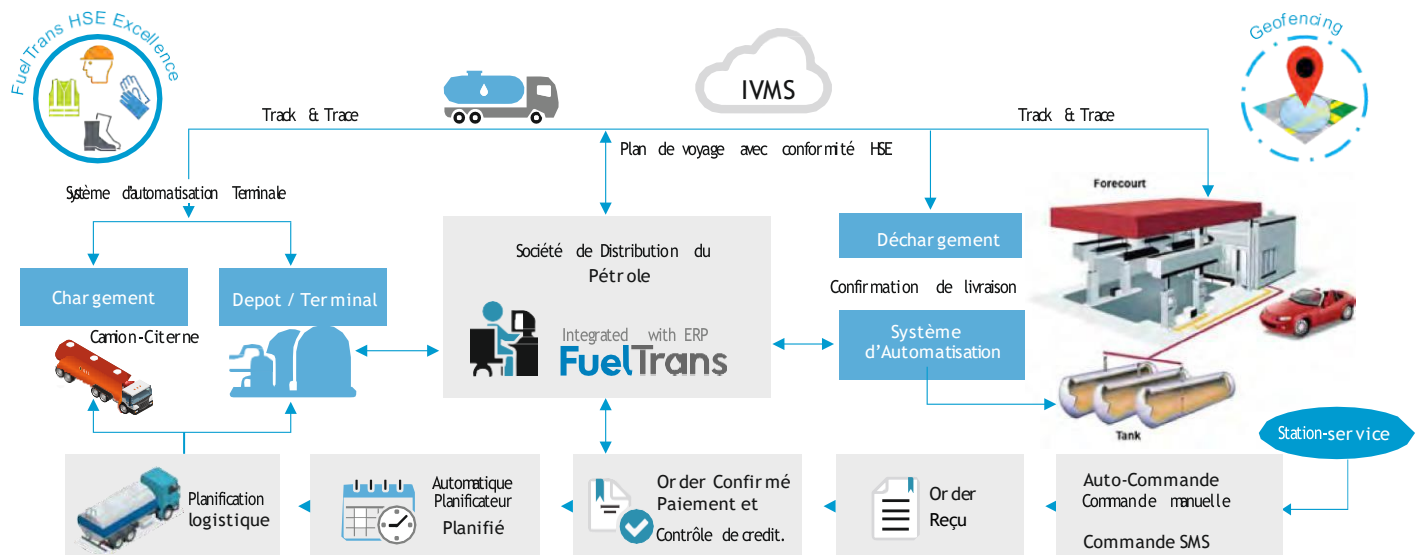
FuelTrans HSE Excellence

IVMS

Geofencing

Track & Trace

Track & Trace

Plan de voyage avec conformité HSE

Système d'automatisation Terminale

Société de Distribution du Pétrole

Déchargement

Forecourt

Chargement

Depot / Terminal

Confirmation de livraison

Camion-Citerne

Integrated with ERP
FuelTrans

Système d'Automatisation

Tank

Station-service

Planification logistique

Automatique Planificateur Planifié

Order Confirmé Paiement et Contrôle de credit.

Order Reçu

Auto-Commande
Commande manuelle

Commande SMS